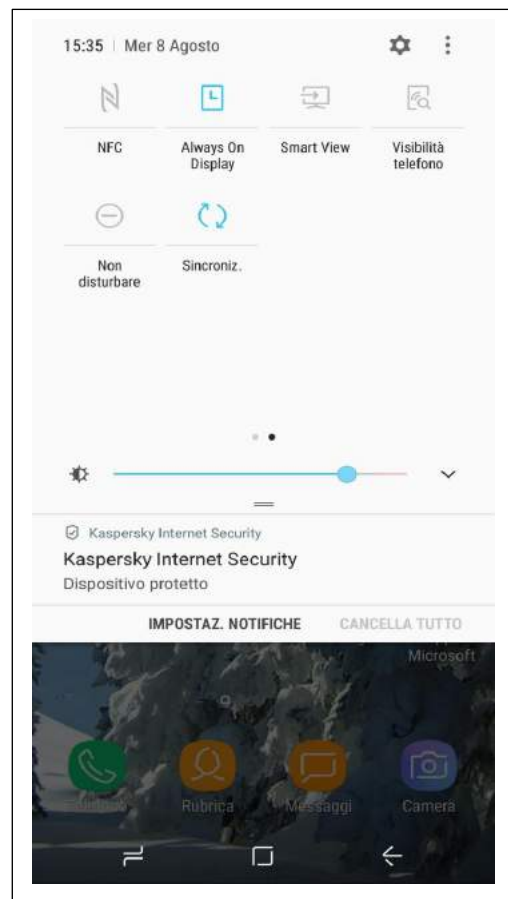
15:35 | Mer 8 Agosto

NFC

Always On Display

Smart View

Visibilità telefono

Non disturbare

Sincroniz.

Kaspersky Internet Security

Kaspersky Internet Security

Dispositivo protetto

IMPOSTAZ. NOTIFICHE

CANCELLA TUTTO

Microsoft

Telefono

Rubrica

Messaggi

Camera